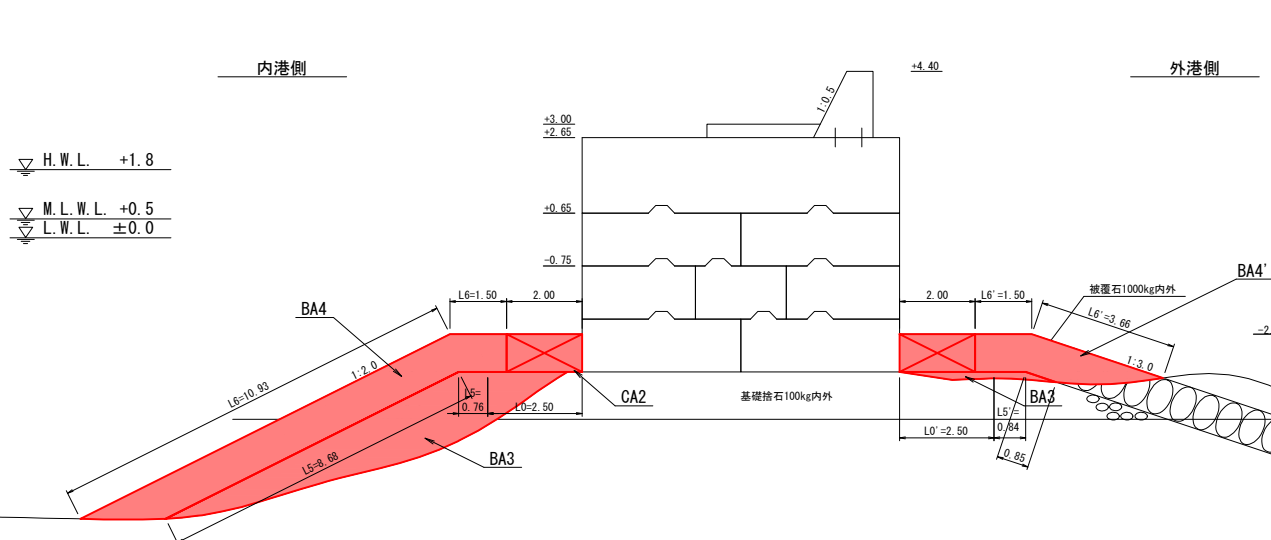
内港側

外港側

+4.40

1:0.5

+3.00
+2.65

H.W.L. +1.8

M.L.W.L. +0.5
L.W.L. ±0.0

+0.65

-0.75

BA4

L6=1.50

2.00

2.00

L6'=1.50

被覆石1000kg内外

BA4'

L6'=3.66

-2

1:3.0

1:2.0

L6=10.93

L5=
0.76

L0=2.50

CA2

基礎捨石100kg内外

BA3

L5'=
0.84

L0'=2.50

0.85

L5=8.68

BA3